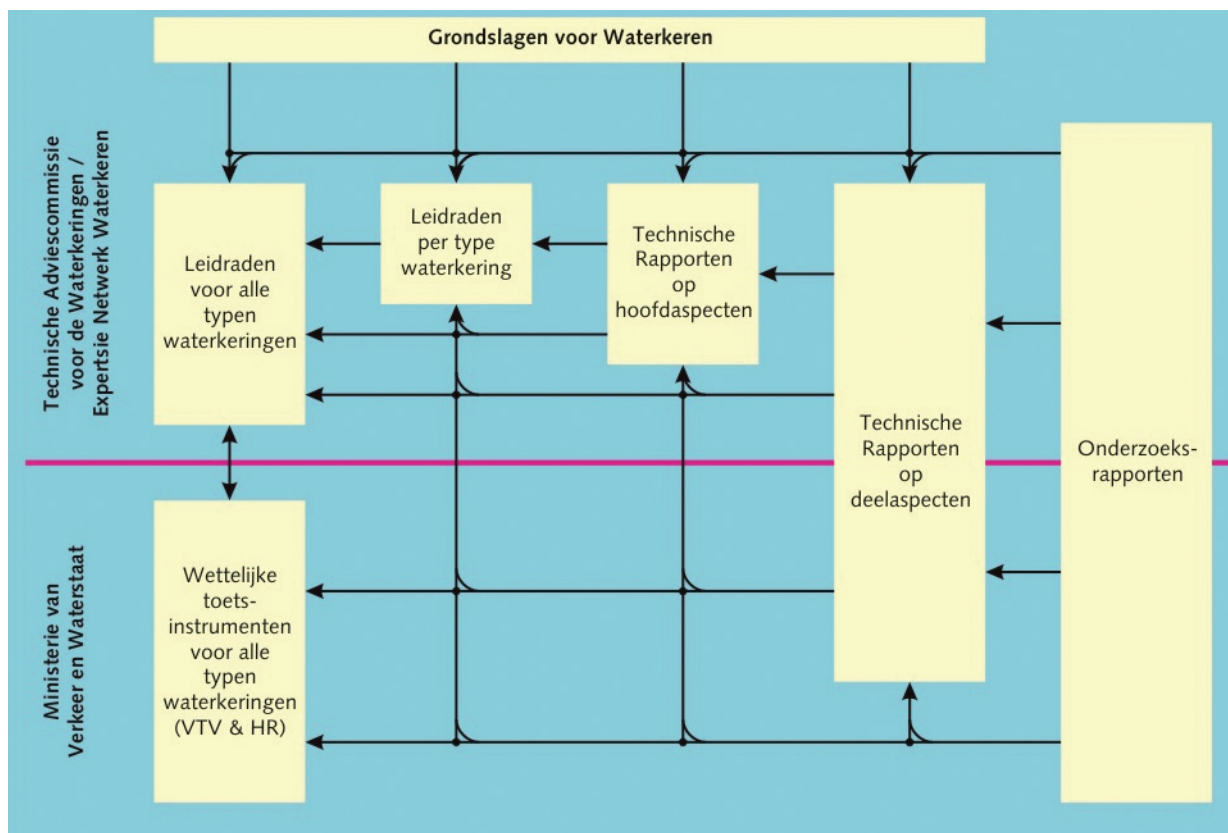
Technische Adviescommissie voor de Waterkeringen / Expertsie Netwerk Waterkeren

Ministerie van Verkeer en Waterstaat

Grondslagen voor Waterkeren

Leidraden voor alle typen waterkeringen

Leidraden per type waterkering

Technische Rapporten op hoofdaspecten

Technische Rapporten op deelaspecten

Onderzoeks-rapporten

Wettelijke toets-instrumenten voor alle typen waterkeringen (VTV & HR)